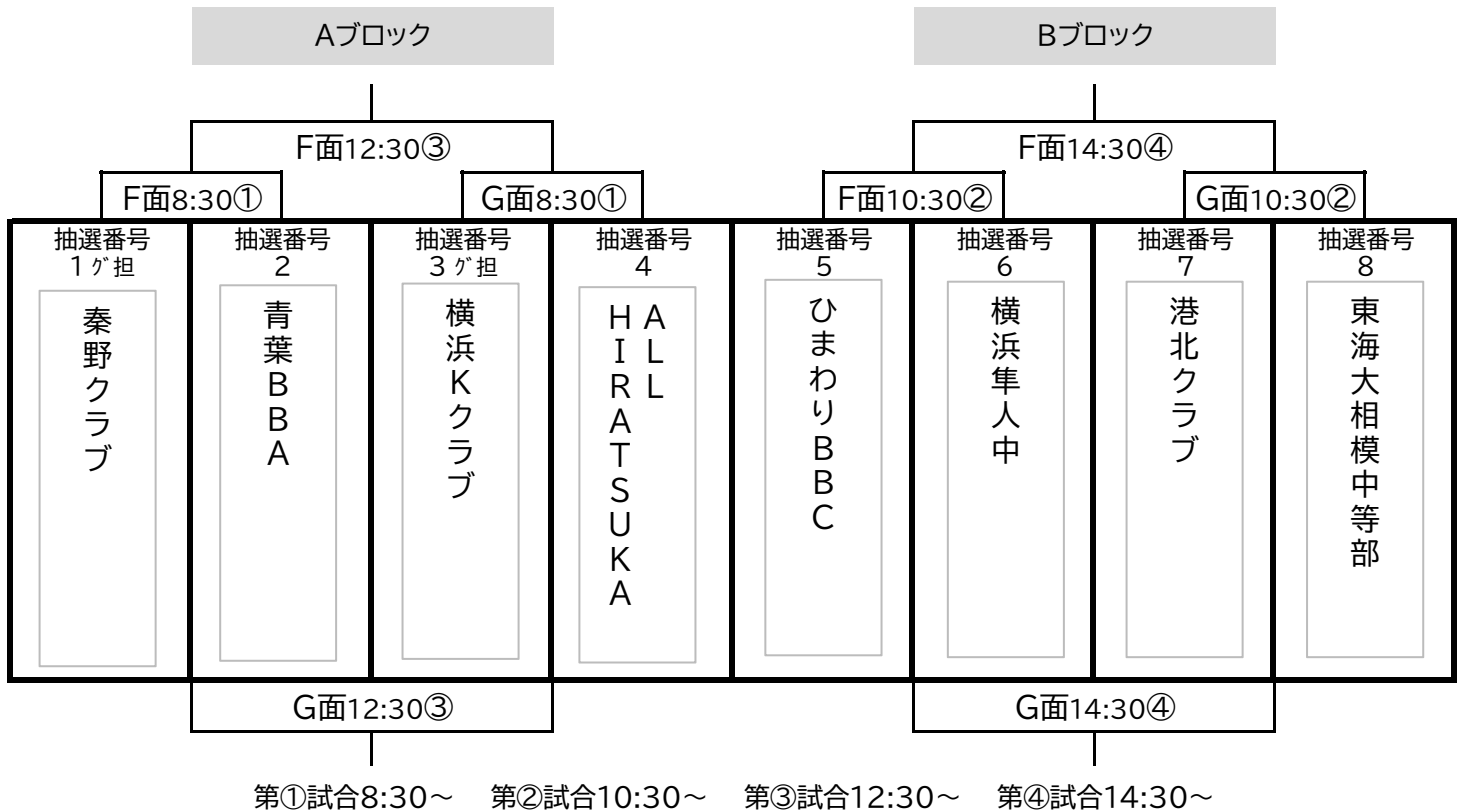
Aブロック

Bブロック

F面12:30③

F面14:30④

F面8:30①

G面8:30①

F面10:30②

G面10:30②

| 抽選番号 1ｸﾞ担 | 抽選番号 2 | 抽選番号 3ｸﾞ担 | 抽選番号 4 | 抽選番号 5 | 抽選番号 6 | 抽選番号 7 | 抽選番号 8 |
|---|---|---|---|---|---|---|---|
| 秦野クラブ | 青葉BBA | 横浜Kクラブ | ALL HIRATSUKA | ひまわりBBC | 横浜隼人中 | 港北クラブ | 東海大相模中等部 |

G面12:30③

G面14:30④

第①試合8:30～　第②試合10:30～　第③試合12:30～　第④試合14:30～